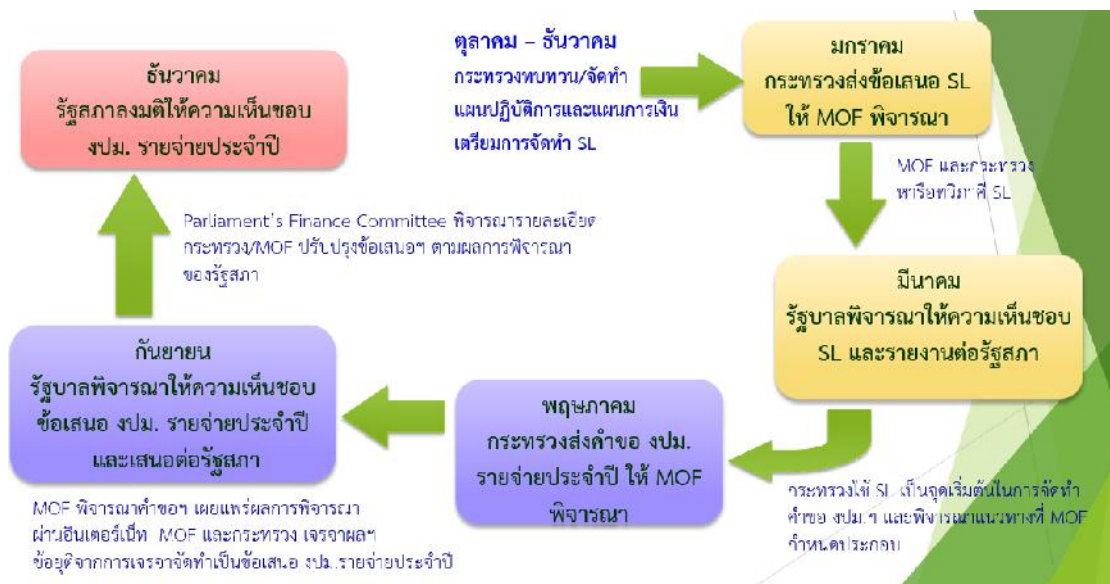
ธันวาคม
รัฐสภาลงมติให้ความเห็นชอบ งปม. รายจ่ายประจำปี

ตุลาคม – ธันวาคม
กระทรวงทบทวน/จัดทำแผนปฏิบัติการและแผนการเงิน เตรียมการจัดทำ SL

มกราคม
กระทรวงส่งข้อเสนอ SL ให้ MOF พิจารณา

MOF และกระทรวง หารือทวิภาคี SL

Parliament's Finance Committee พิจารณารายละเอียด กระทรวง/MOF ปรับปรุงข้อเสนอฯ ตามผลการพิจารณาของรัฐสภา

มีนาคม
รัฐบาลพิจารณาให้ความเห็นชอบ SL และรายงานต่อรัฐสภา

กันยายน
รัฐบาลพิจารณาให้ความเห็นชอบ ข้อเสนอ งปม. รายจ่ายประจำปี และเสนอต่อรัฐสภา

พฤษภาคม
กระทรวงส่งคำขอ งปม. รายจ่ายประจำปี ให้ MOF พิจารณา

กระทรวงใช้ SL เป็นจุดเริ่มต้นในการจัดทำคำขอ งปม.ฯ และพิจารณาแนวทางที่ MOF กำหนดประกอบ

MOF พิจารณาคำขอฯ เผยแพร่ผลการพิจารณาผ่านอินเตอร์เน็ท MOF และกระทรวง เจรจาผลฯ ข้อยุติจากการเจรจาจัดทำเป็นข้อเสนอ งปม.รายจ่ายประจำปี